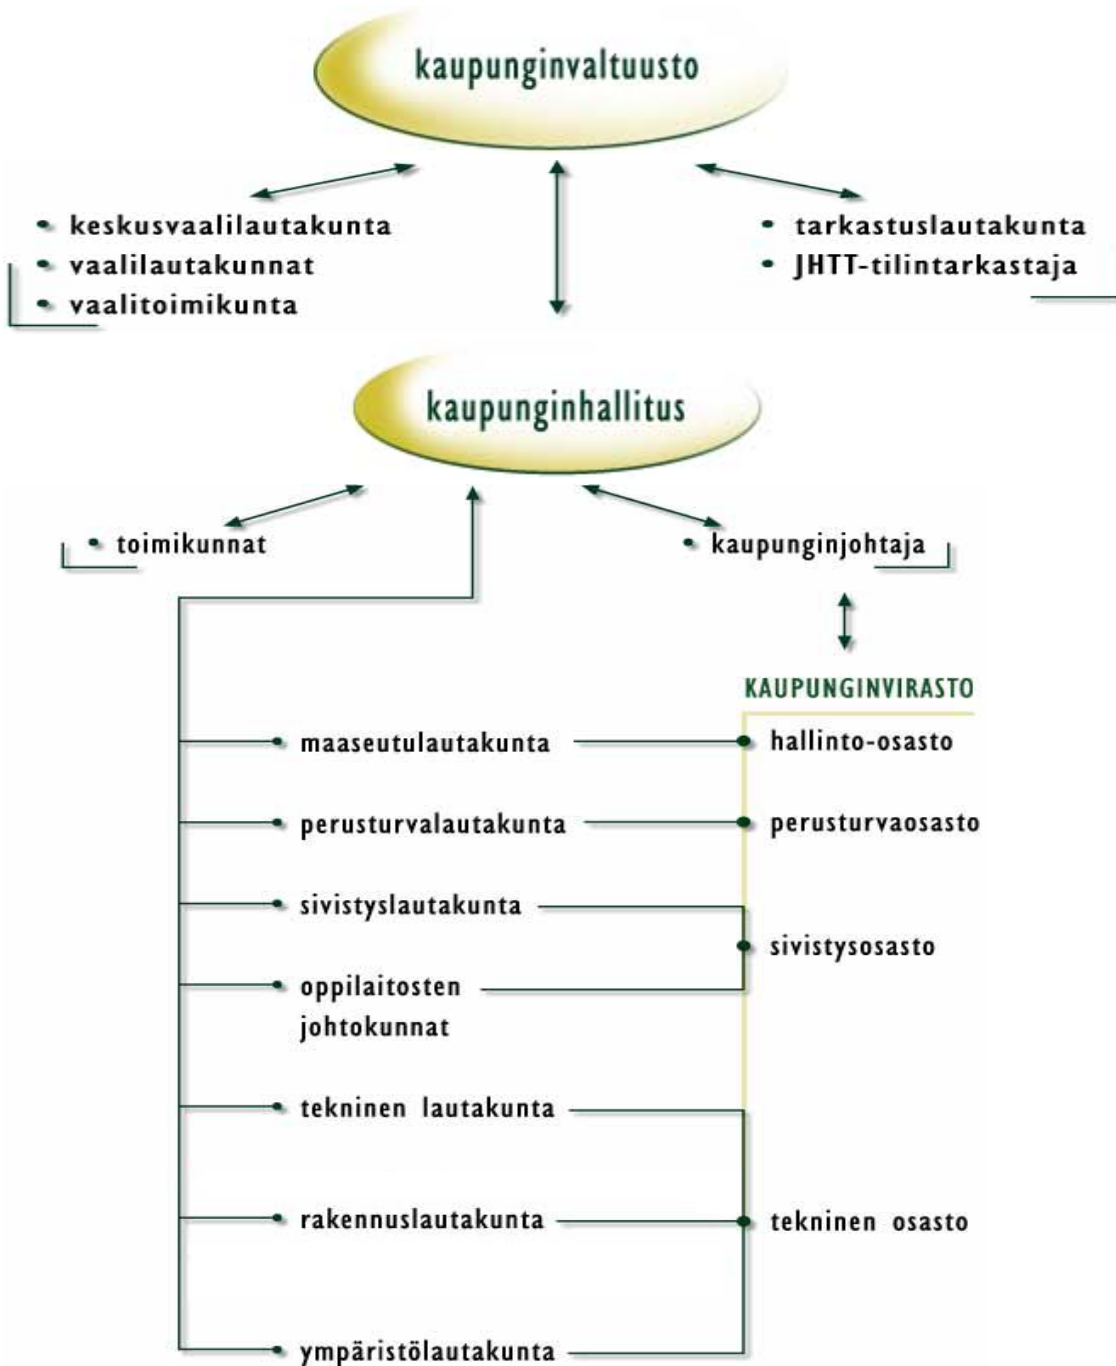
kaupunginvaltuusto

• keskusvaalilautakunta
• vaalilautakunnat
• vaalitoimikunta

• tarkastuslautakunta
• JHTT-tilintarkastaja

kaupunginhallitus

• toimikunnat

• kaupunginjohtaja

KAUPUNGINVIRASTO

• maaseutulautakunta
hallinto-osasto

• perusturvalautakunta
perusturvaosasto

• sivistyslautakunta
• oppilaitosten johtokunnat
sivistysosasto

• tekninen lautakunta
• rakennuslautakunta
• ympäristölautakunta
tekninen osasto